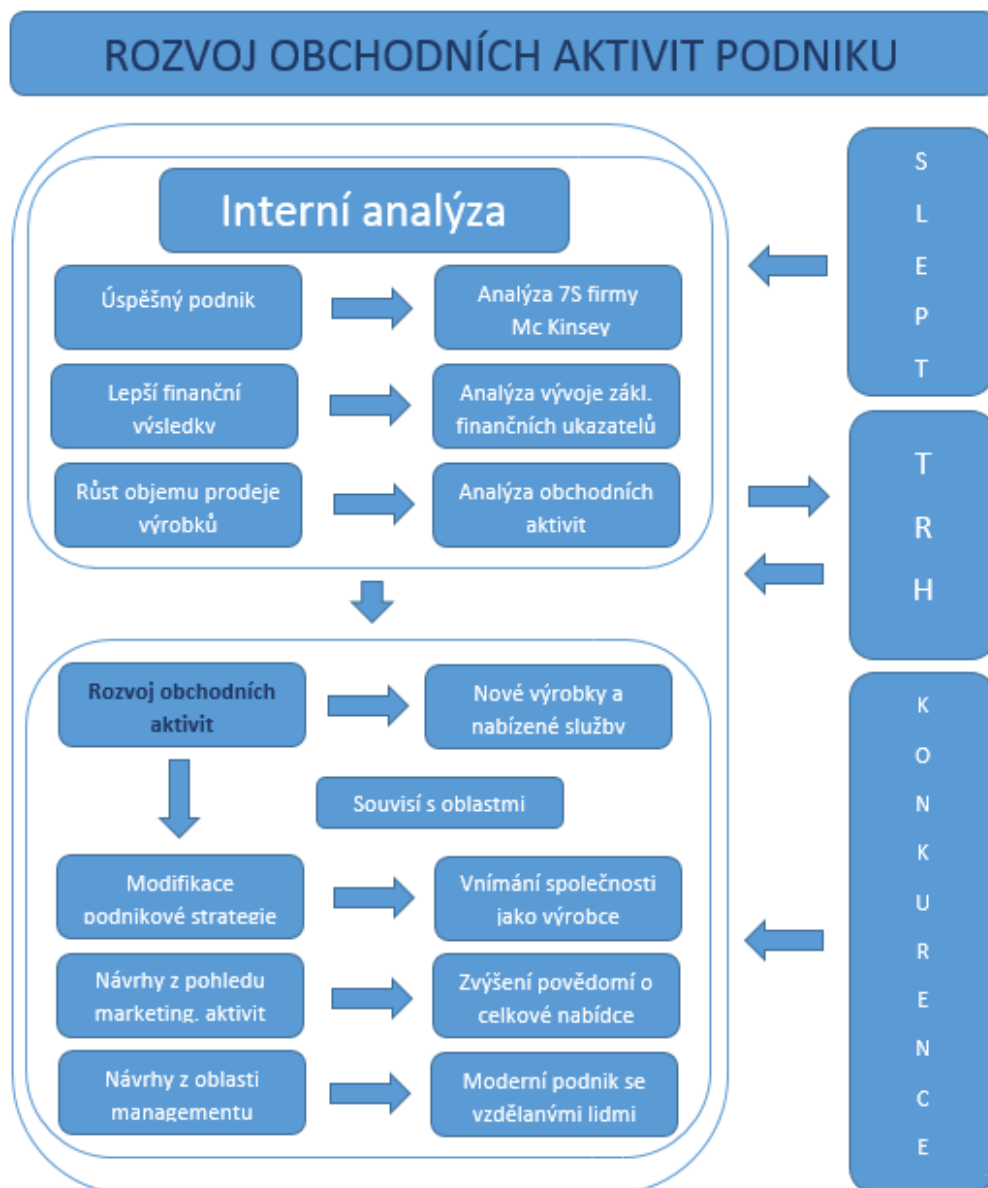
ROZVOJ OBCHODNÍCH AKTIVIT PODNIKU

Interní analýza

Úspěšný podnik

Analýza 7S firmy Mc Kinsey

Lepší finanční výsledky

Analýza vývoje zákl. finančních ukazatelů

Růst objemu prodeje výrobků

Analýza obchodních aktivit

Rozvoj obchodních aktivit

Nové výrobky a nabízené služby

Souvisí s oblastmi

Modifikace podnikové strategie

Vnímání společnosti jako výrobce

Návrhy z pohledu marketing. aktivit

Zvýšení povědomí o celkové nabídce

Návrhy z oblasti managementu

Moderní podnik se vzdělanými lidmi

S L E P T

T R H

K O N K U R E N C E